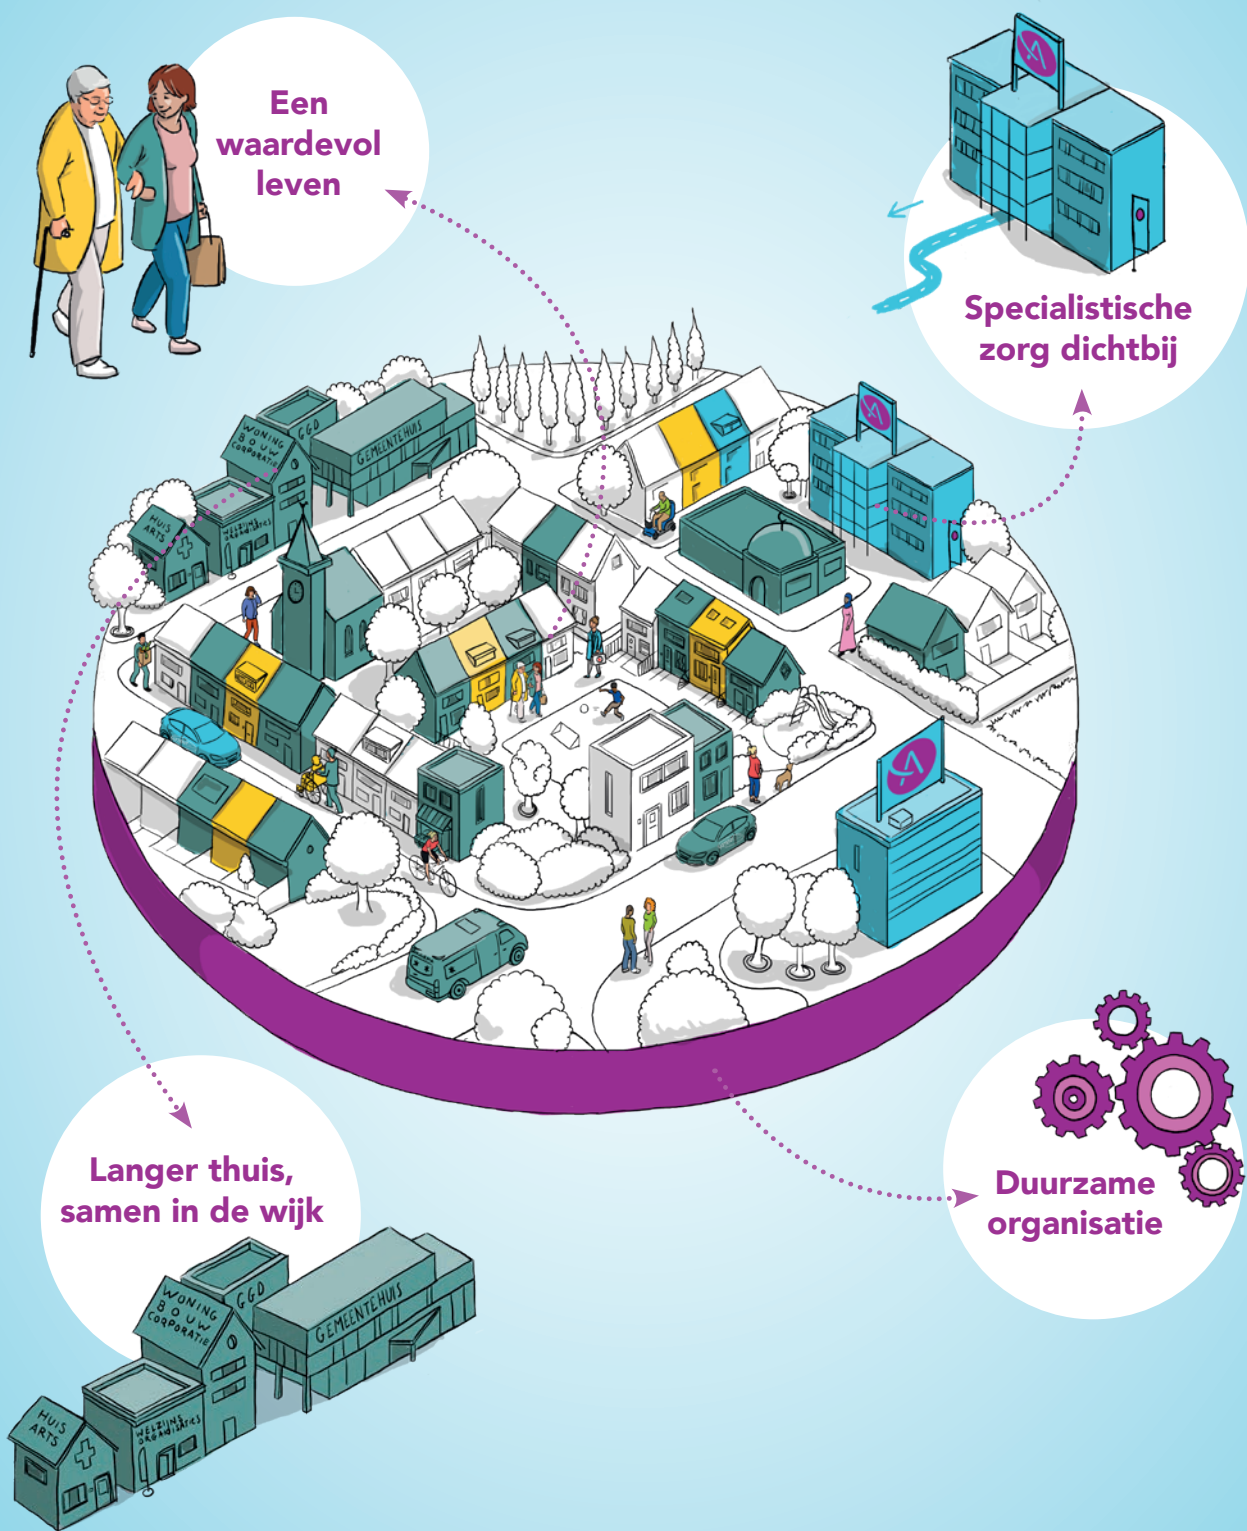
Een waardevol leven

Specialistische zorg dichtbij

GGD
WONING BOUW CORPORATIE
GEMEENTEHUIS
HUIS ARTS
WELZIJNS ORGANISATIES

Langer thuis, samen in de wijk

Duurzame organisatie

WONING BOUW CORPORATIE
GGD
GEMEENTEHUIS
HUIS ARTS
WELZIJNS ORGANISATIES